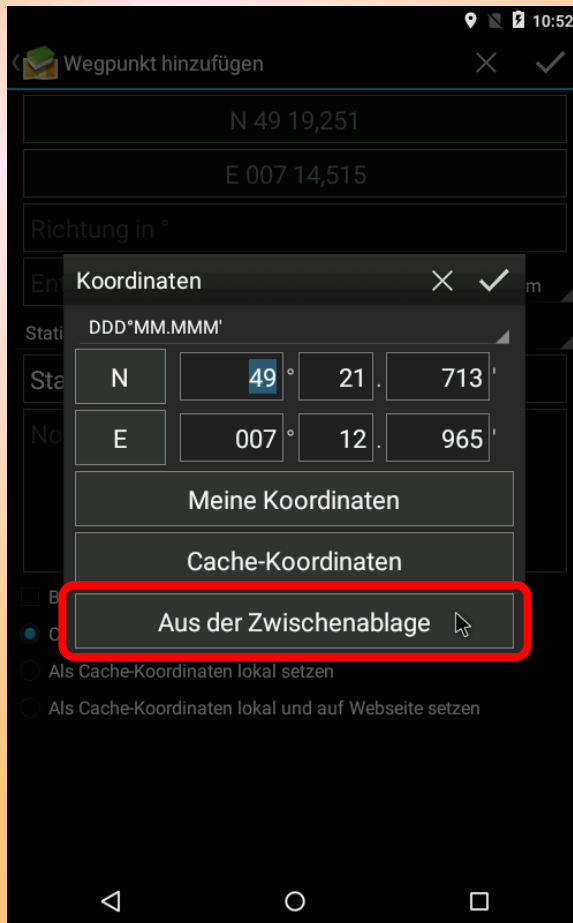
10:52

Wegpunkt hinzufügen

N 49 19,251

E 007 14,515

Richtung in °

Ent

m

Stati

Sta

No

Koordinaten

DDD°MM.MMM'

| N | 49 ° | 21 . | 713 ' |
|---|---|---|---|
| E | 007 ° | 12 . | 965 ' |

Meine Koordinaten

Cache-Koordinaten

Aus der Zwischenablage

B

O

Als Cache-Koordinaten lokal setzen

Als Cache-Koordinaten lokal und auf Webseite setzen